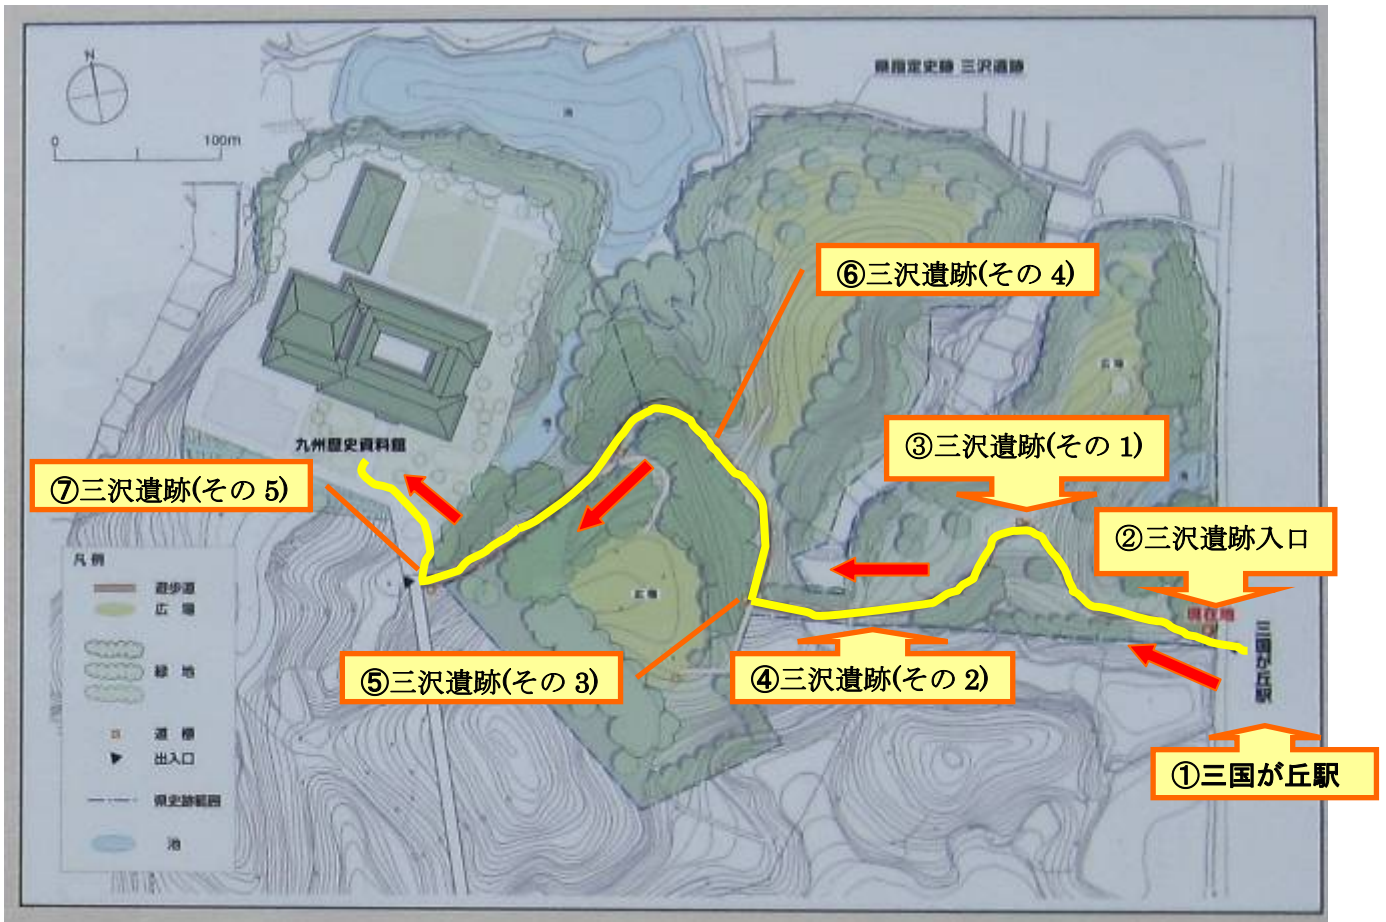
N

0 100m

県指定史跡 三沢遺跡

池

⑥三沢遺跡(その 4)

丘陵

九州歴史資料館

③三沢遺跡(その 1)

⑦三沢遺跡(その 5)

②三沢遺跡入口

凡例

遊歩道

広場

緑地

道標

出入口

県史跡範囲

池

広場

現在地

三国が丘駅

⑤三沢遺跡(その 3)

④三沢遺跡(その 2)

①三国が丘駅